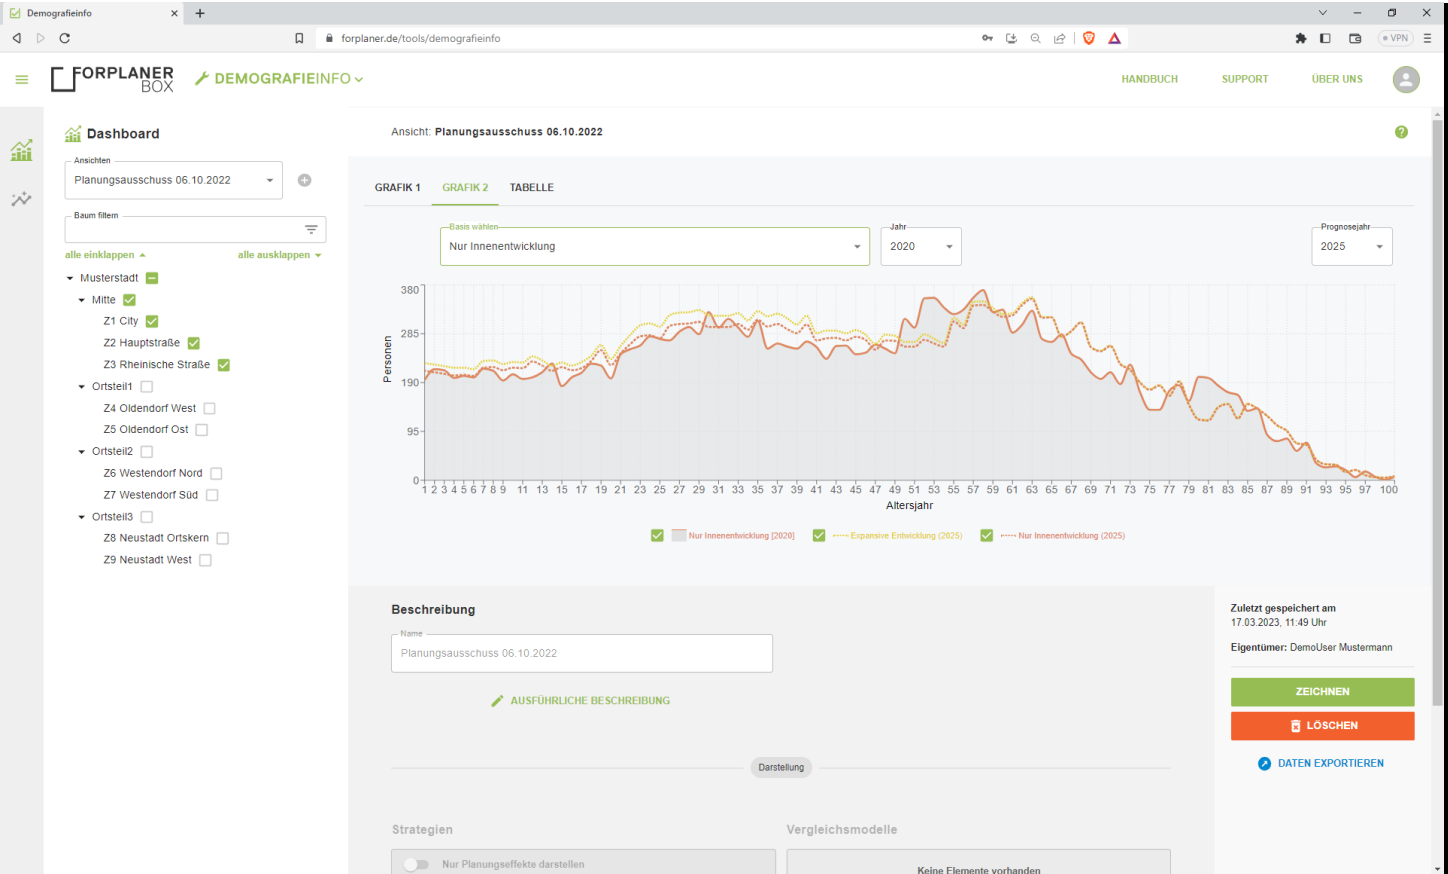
Demografieinfo ×
+
forplaner.de/tools/demografieinfo
VPN

FORPLANER BOX
DEMOGRAFIEINFO
HANDBUCH
SUPPORT
ÜBER UNS

Dashboard
Ansichten
Planungsausschuss 06.10.2022
Baum filtern
alle einklappen
alle ausklappen
Musterstadt
Mitte
Z1 City
Z2 Hauptstraße
Z3 Rheinische Straße
Ortsteil1
Z4 Oldendorf West
Z5 Oldendorf Ost
Ortsteil2
Z6 Westendorf Nord
Z7 Westendorf Süd
Ortsteil3
Z8 Neustadt Ortskern
Z9 Neustadt West

Ansicht: Planungsausschuss 06.10.2022

GRAFIK 1
GRAFIK 2
TABELLE

Basis wählen
Nur Innenentwicklung
Jahr
2020
Prognosejahr
2025

380
285
190
95
0
Personen
1 2 3 4 5 6 7 8 9 11 13 15 17 19 21 23 25 27 29 31 33 35 37 39 41 43 45 47 49 51 53 55 57 59 61 63 65 67 69 71 73 75 77 79 81 83 85 87 89 91 93 95 97 100
Altersjahr

Nur Innenentwicklung (2020)
Expansive Entwicklung (2025)
Nur Innenentwicklung (2025)

Beschreibung
Name
Planungsausschuss 06.10.2022
AUSFÜHRLICHE BESCHREIBUNG
Darstellung
Strategien
Vergleichsmodelle
Nur Planungseffekte darstellen
Keine Elemente vorhanden

Zuletzt gespeichert am
17.03.2023, 11:49 Uhr
Eigentümer: DemoUser Mustermann
ZEICHNEN
LÖSCHEN
DATEN EXPORTIEREN